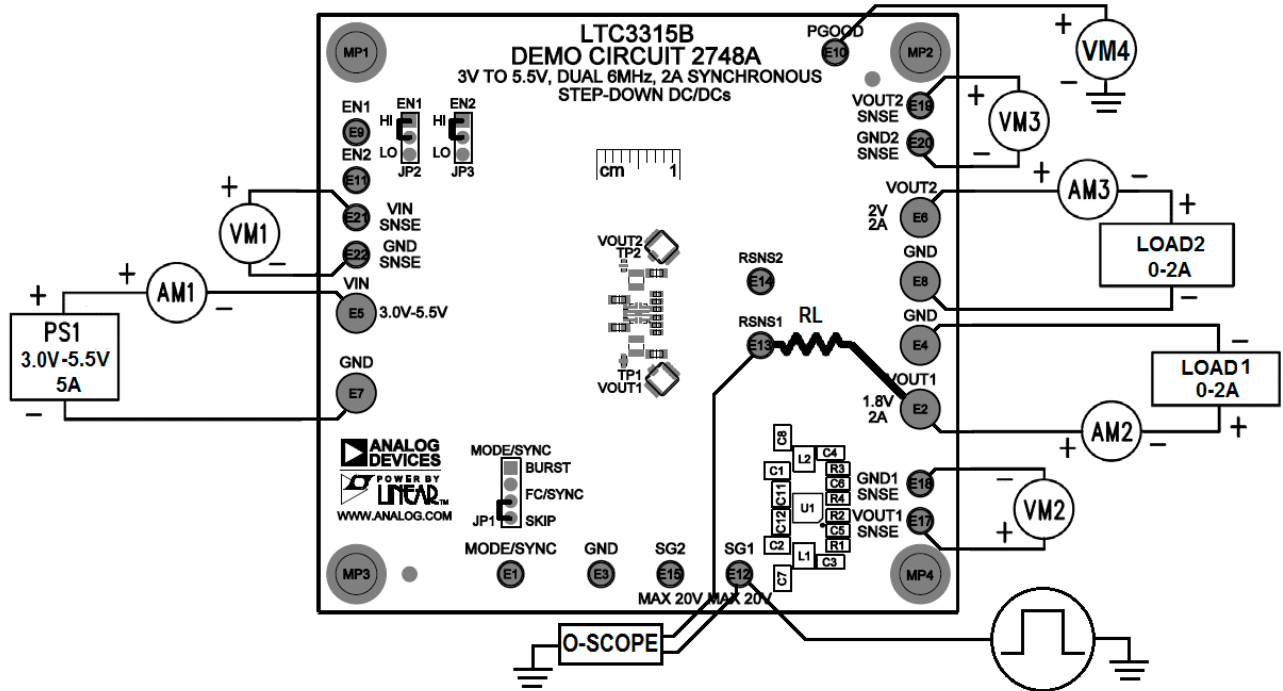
LTC3315B
DEMO CIRCUIT 2748A
3V TO 5.5V, DUAL 6MHz, 2A SYNCHRONOUS STEP-DOWN DC/DCs

MP1
MP2
MP3
MP4

PGOOD
E10
+
VM4
−

EN1
E9
EN2
E11
EN1
HI
LO
JP2
EN2
HI
LO
JP3

cm 1

VOUT2 SNSE
E19
GND2 SNSE
E20
+
VM3
−

+
VM1
−
E21
VIN SNSE
E22
GND SNSE

VOUT2
2V 2A
E6
+
AM3
−
+
LOAD2
0-2A
−

VOUT2
TP2
RSNS2
E14

+
AM1
−
VIN
E5
3.0V-5.5V
+
PS1
3.0V-5.5V
5A
−
GND
E7

GND
E8
RSNS1
E13
RL
GND
E4
−
LOAD1
0-2A
+

TP1
VOUT1

VOUT1
1.8V 2A
E2
+
AM2
−

ANALOG DEVICES
POWER BY LINEAR
WWW.ANALOG.COM

MODE/SYNC
BURST
FC/SYNC
JP1
SKIP

C8
L2
C4
C1
R3
C6
C11
U1
R4
C12
R2
C5
C2
R1
L1
C7
C3

GND1 SNSE
E18
VOUT1 SNSE
E17
−
VM2
+

MODE/SYNC
E1
GND
E3
SG2
E15
SG1
E12
MAX 20V MAX 20V

O-SCOPE